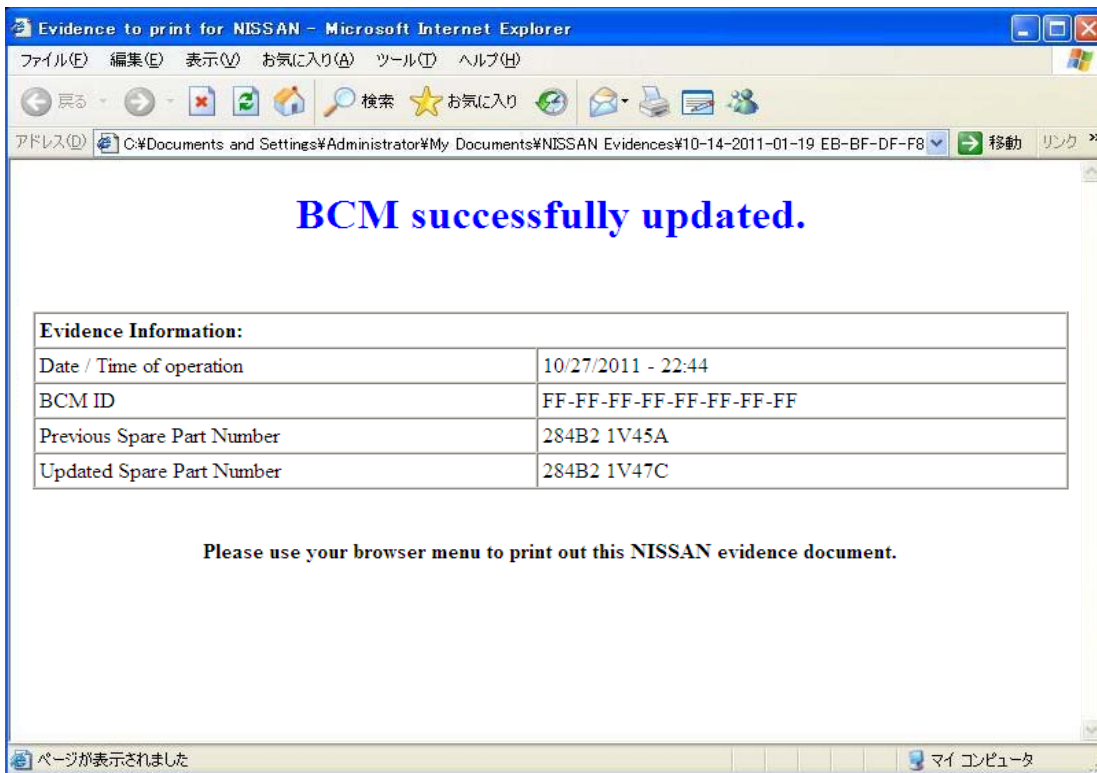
Evidence to print for NISSAN - Microsoft Internet Explorer

ファイル(F) 編集(E) 表示(V) お気に入り(A) ツール(T) ヘルプ(H)

戻る 検索 お気に入り

アドレス(D) C:¥Documents and Settings¥Administrator¥My Documents¥NISSAN Evidences¥10-14-2011-01-19 EB-BF-DF-F8 移動 リンク

BCM successfully updated.

| Evidence Information: | |
|---|---|
| Date / Time of operation | 10/27/2011 - 22:44 |
| BCM ID | FF-FF-FF-FF-FF-FF-FF-FF |
| Previous Spare Part Number | 284B2 1V45A |
| Updated Spare Part Number | 284B2 1V47C |

Please use your browser menu to print out this NISSAN evidence document.

ページが表示されました

マイ コンピュータ